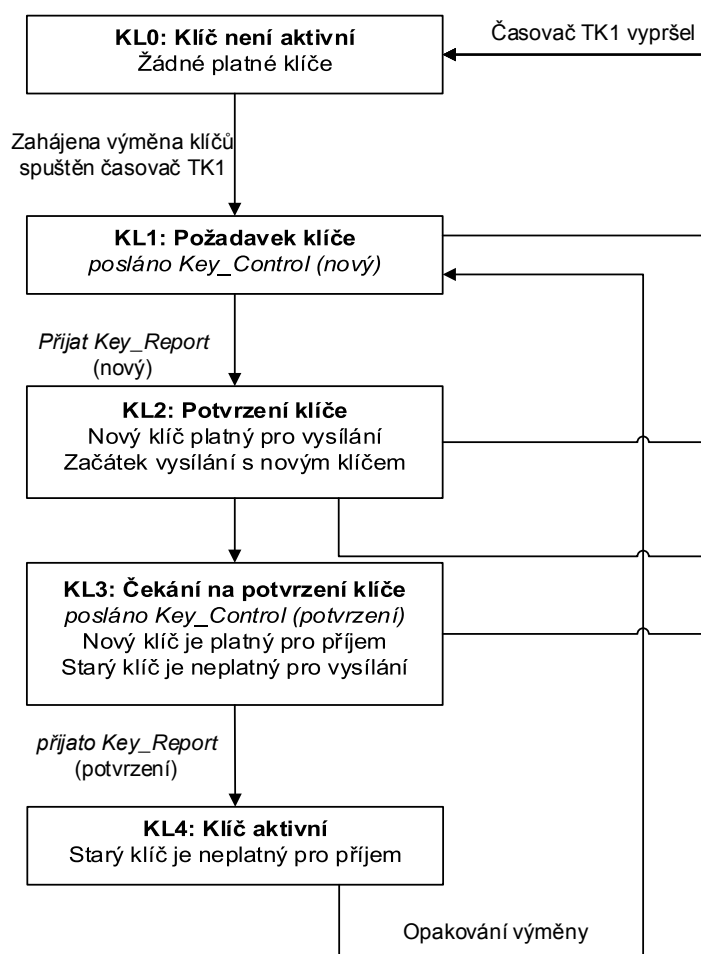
KL0: Klíč není aktivní
Žádné platné klíče

Časovač TK1 vypršel

Zahájena výměna klíčů
spuštěn časovač TK1

KL1: Požadavek klíče
*posláno Key_Control (nový)*

*Přijat Key_Report*
(nový)

KL2: Potvrzení klíče
Nový klíč platný pro vysílání
Začátek vysílání s novým klíčem

KL3: Čekání na potvrzení klíče
*posláno Key_Control (potvrzení)*
Nový klíč je platný pro příjem
Starý klíč je neplatný pro vysílání

*přijato Key_Report*
(potvrzení)

KL4: Klíč aktivní
Starý klíč je neplatný pro příjem

Opakování výměny